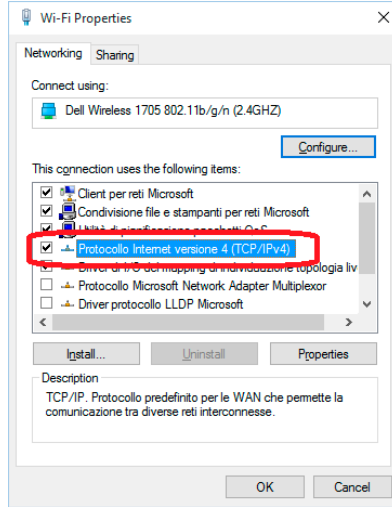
Wi-Fi Properties

Networking Sharing

Connect using:

Dell Wireless 1705 802.11b/g/n (2.4GHZ)

Configure...

This connection uses the following items:

Client per reti Microsoft
Condivisione file e stampanti per reti Microsoft
Utilità di pianificazione pacchetti QoS
Protocollo Internet versione 4 (TCP/IPv4)
Driver di I/O del mapping di individuazione topologia liv
Protocollo Microsoft Network Adapter Multiplexor
Driver protocollo LLDP Microsoft

Install... Uninstall Properties

Description

TCP/IP. Protocollo predefinito per le WAN che permette la comunicazione tra diverse reti interconnesse.

OK Cancel